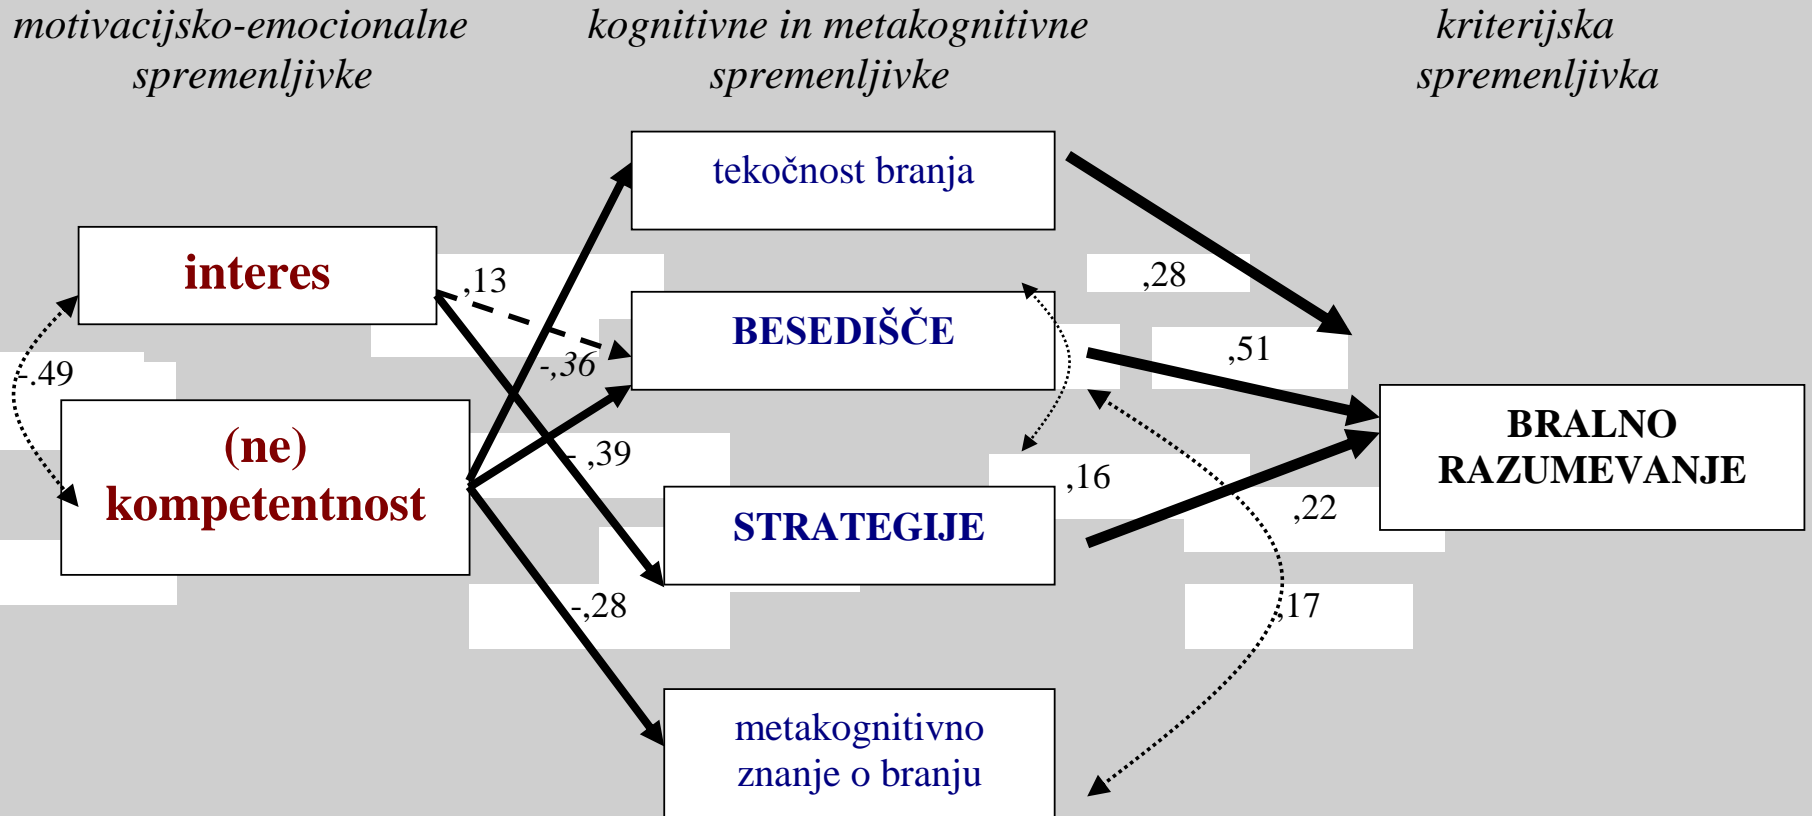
motivacijsko-emocionalne spremenljivke

kognitivne in metakognitivne spremenljivke

kriterijska spremenljivka

interes

(ne) kompetentnost

-.49

,13

-,36

-,39

-,28

tekočnost branja

BESEDIŠČE

STRATEGIJE

metakognitivno znanje o branju

,28

,51

,16

,22

,17

BRALNO RAZUMEVANJE